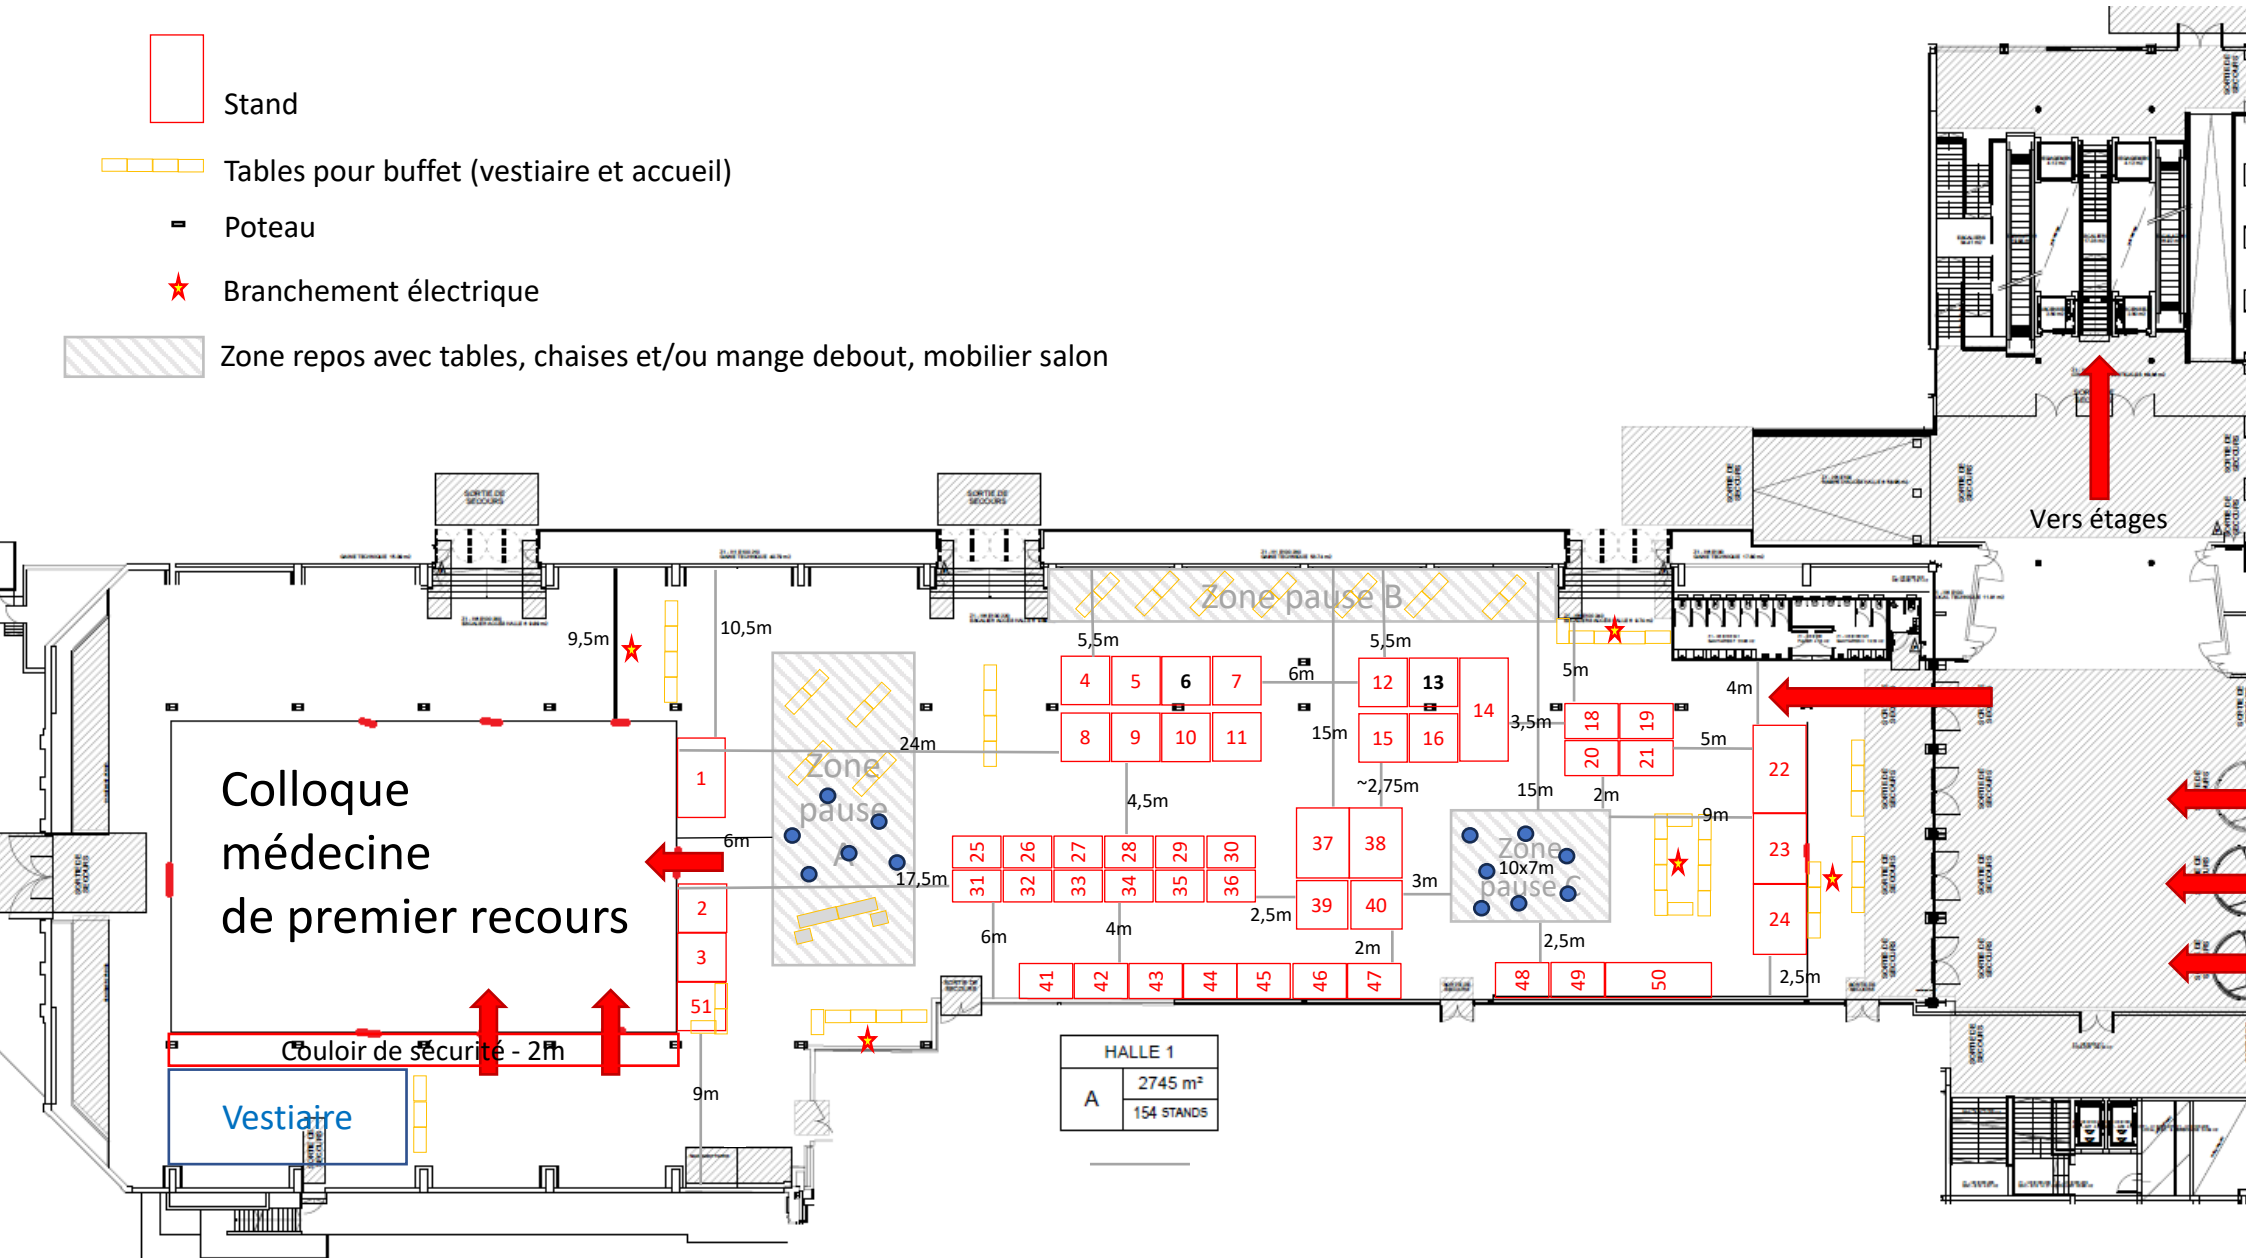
Stand

Tables pour buffet (vestiaire et accueil)

Poteau

Branchement électrique

Zone repos avec tables, chaises et/ou mange debout, mobilier salon

Vers étages

SORTIE DE SECOURS

SORTIE DE SECOURS

Zone pause B

9,5m

10,5m

5,5m

5,5m

5m

4m

6m

4 5 6 7

12 13

14

8 9 10 11

15m

15 16

3,5m

18 19

20 21

5m

22

23

24

Colloque médecine de premier recours

24m

Zone pause A

1

6m

17,5m

2

3

51

4,5m

~2,75m

15m

2m

9m

25 26 27 28 29 30

31 32 33 34 35 36

37 38

39 40

3m

Zone pause C

10x7m

2,5m

6m

4m

2,5m

2m

2,5m

41 42 43 44 45 46 47

48 49 50

Couloir de sécurité - 2m

9m

Vestiaire

| HALLE 1 | |
|---|---|
| A | 2745 m² |
| | 154 STANDS |